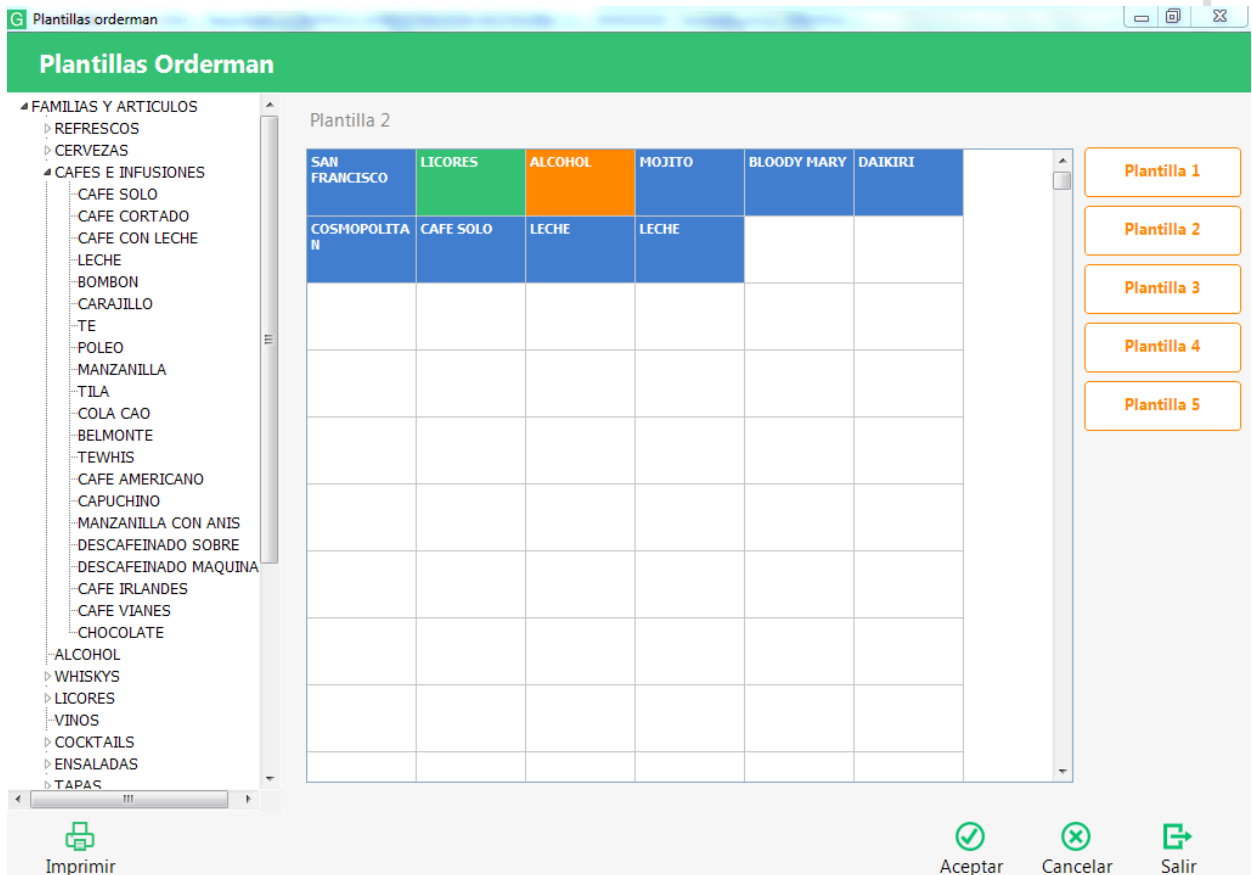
Plantillas orderman

Plantillas Orderman

FAMILIAS Y ARTICULOS
REFRESCOS
CERVEZAS
CAFES E INFUSIONES
CAFE SOLO
CAFE CORTADO
CAFE CON LECHE
LECHE
BOMBON
CARAJILLO
TE
POLEO
MANZANILLA
TILA
COLA CAO
BELMONTE
TEWHIS
CAFE AMERICANO
CAPUCHINO
MANZANILLA CON ANIS
DESCAFEINADO SOBRE
DESCAFEINADO MAQUINA
CAFE IRLANDES
CAFE VIANES
CHOCOLATE
ALCOHOL
WHISKYS
LICORES
VINOS
COCKTAILS
ENSALADAS
TAPAS

Plantilla 2

| SAN FRANCISCO | LICORES | ALCOHOL | MOJITO | BLOODY MARY | DAIKIRI |
|---|---|---|---|---|---|
| COSMOPOLITAN | CAFE SOLO | LECHE | LECHE | | |

Plantilla 1
Plantilla 2
Plantilla 3
Plantilla 4
Plantilla 5

Imprimir

Aceptar
Cancelar
Salir